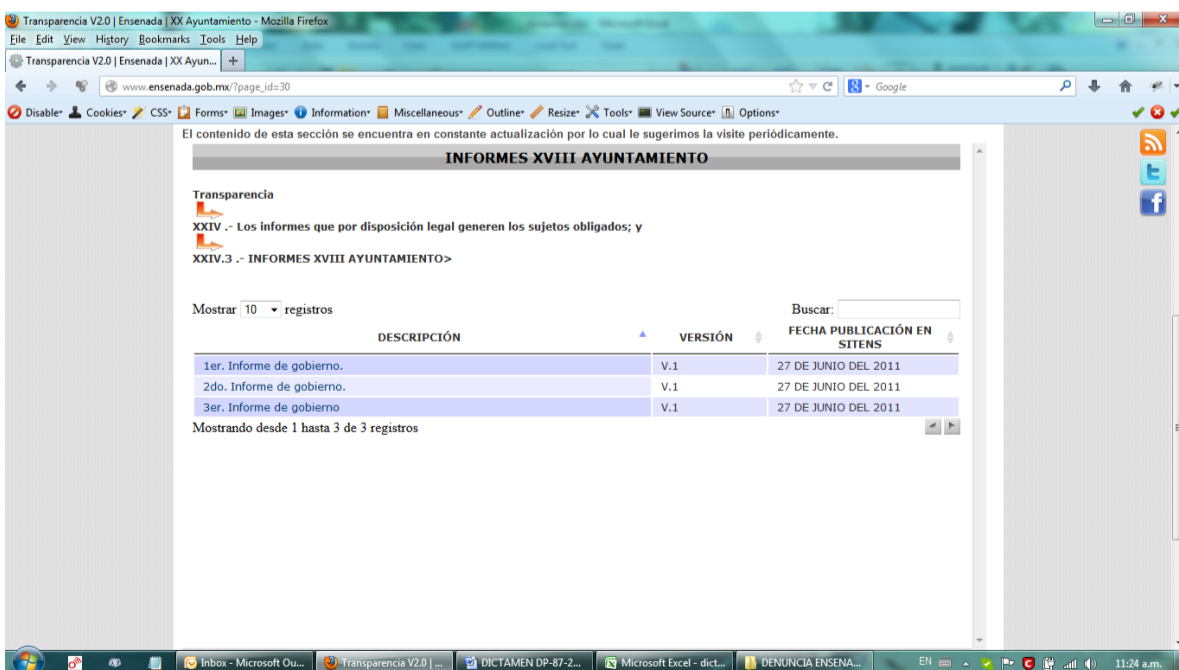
Transparencia V2.0 | Ensenada | XX Ayuntamiento - Mozilla Firefox
File Edit View History Bookmarks Tools Help
Transparencia V2.0 | Ensenada | XX Ayun... +
www.ensenada.gob.mx/?page_id=30
Google
Disable Cookies CSS Forms Images Information Miscellaneous Outline Resize Tools View Source Options

El contenido de esta sección se encuentra en constante actualización por lo cual le sugerimos la visite periódicamente.

INFORMES XVIII AYUNTAMIENTO

Transparencia
XXIV .- Los informes que por disposición legal generen los sujetos obligados; y
XXIV.3 .- INFORMES XVIII AYUNTAMIENTO>

Mostrar 10 registros
Buscar:

| DESCRIPCIÓN | VERSIÓN | FECHA PUBLICACIÓN EN SITENS |
|---|---|---|
| 1er. Informe de gobierno. | V.1 | 27 DE JUNIO DEL 2011 |
| 2do. Informe de gobierno. | V.1 | 27 DE JUNIO DEL 2011 |
| 3er. Informe de gobierno | V.1 | 27 DE JUNIO DEL 2011 |

Mostrando desde 1 hasta 3 de 3 registros

Inbox - Microsoft Ou... Transparencia V2.0 | ... DICTAMEN DP-87-2... Microsoft Excel - dict... DENUNCIA ENSENA... EN 11:24 a.m.